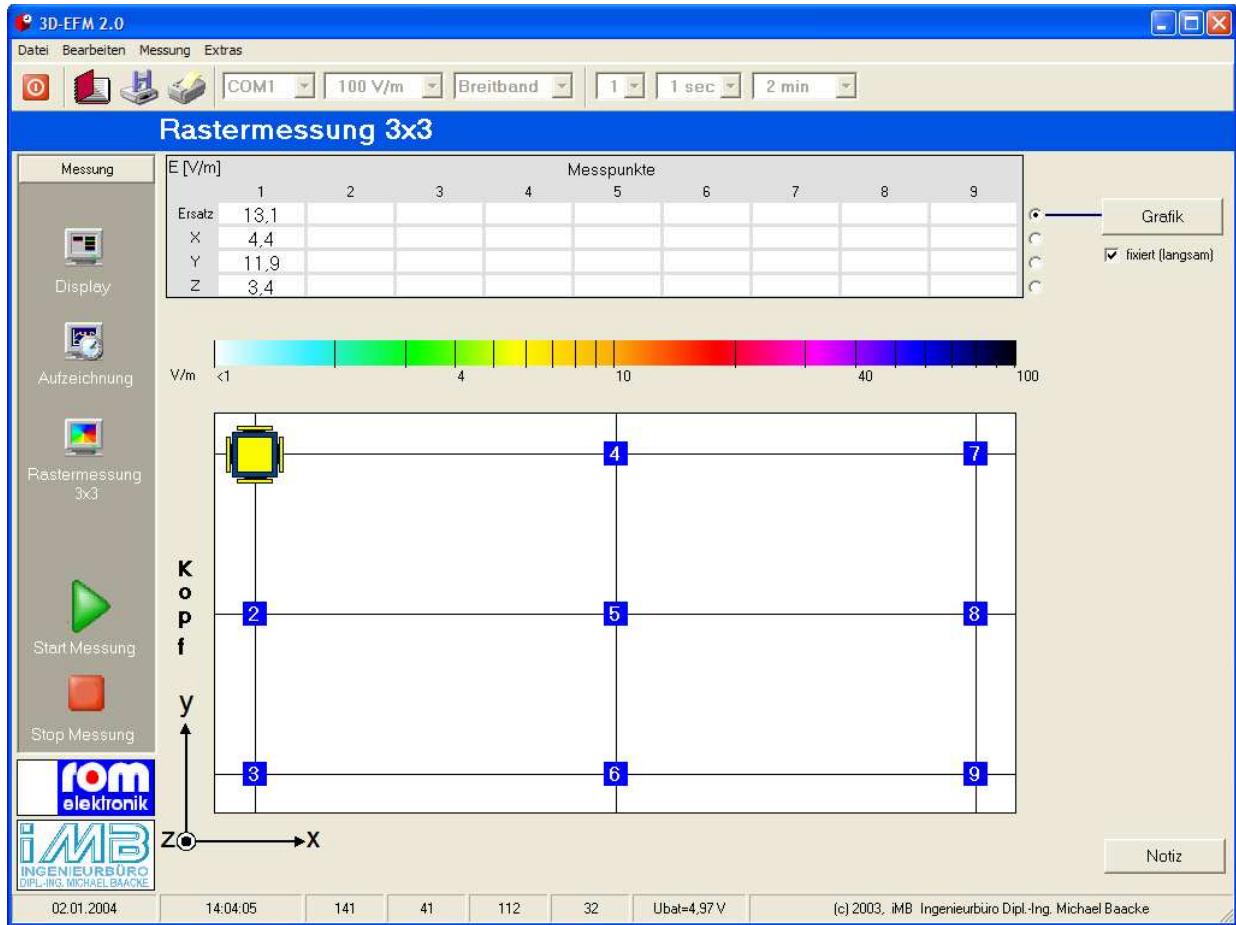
3D-EFM 2.0

Datei Bearbeiten Messung Extras

COM1 100 V/m Breitband 1 1 sec 2 min

Rastermessung 3x3

Messung

Display

Aufzeichnung

Rastermessung 3x3

Start Messung

Stop Messung

rom elektronik

iMB INGENIEURBÜRO DIPL.-ING. MICHAEL BAACKE

| E [V/m] | Messpunkte | | | | | | | | |
|---|---|---|---|---|---|---|---|---|---|
| | 1 | 2 | 3 | 4 | 5 | 6 | 7 | 8 | 9 |
| Ersatz | 13,1 | | | | | | | | |
| X | 4,4 | | | | | | | | |
| Y | 11,9 | | | | | | | | |
| Z | 3,4 | | | | | | | | |

Grafik

fixiert (langsam)

V/m <1 4 10 40 100

4 7

K o p f

2 5 8

y

3 6 9

z x

Notiz

02.01.2004 | 14:04:05 | 141 | 41 | 112 | 32 | Ubat=4,97 V | (c) 2003, iMB Ingenieurbüro Dipl.-Ing. Michael Baacke